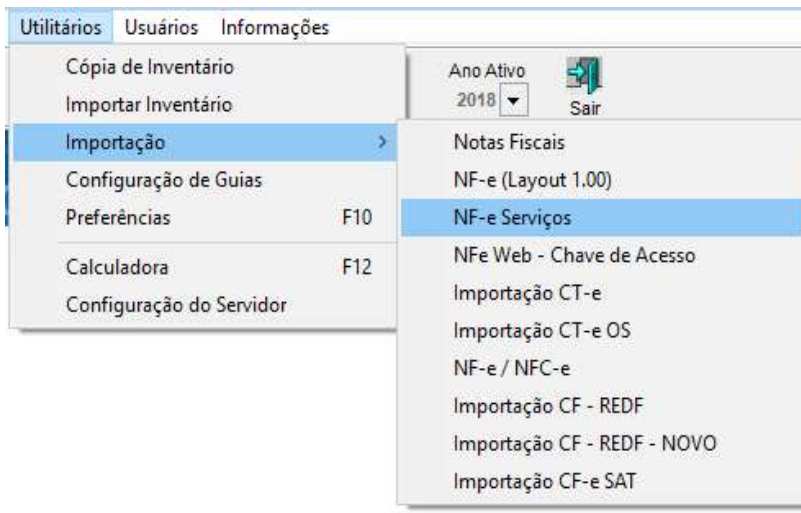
Utilitários Usuários Informações

Cópia de Inventário
Importar Inventário
Importação
Configuração de Guias
Preferências F10
Calculadora F12
Configuração do Servidor

Ano Ativo
2018
Sair

Notas Fiscais
NF-e (Layout 1.00)
NF-e Serviços
NFe Web - Chave de Acesso
Importação CT-e
Importação CT-e OS
NF-e / NFC-e
Importação CF - REDF
Importação CF - REDF - NOVO
Importação CF-e SAT